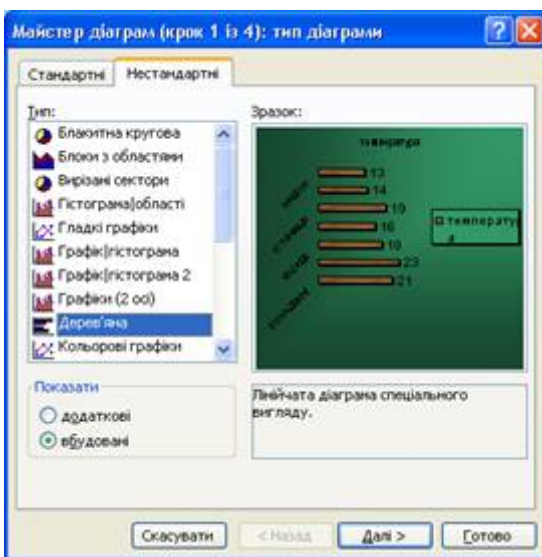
Майстер діаграм (крок 1 із 4): тип діаграми

Стандартні | Нестандартні

Тип:
Блакитна кругова
Блоки з областями
Вирізані сектори
Гістограма|області
Гладкі графіки
Графік|гістограма
Графік|гістограма 2
Графіки (2 осі)
Дерев'яна
Кольорові графіки

Зразок:

температура

13
14
19
16
18
23
21

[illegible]
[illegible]
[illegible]
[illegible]

температура

Показати
додаткові
вбудовані

Лінійчата діаграма спеціального вигляду.

Скасувати
< Назад
Далі >
Готово